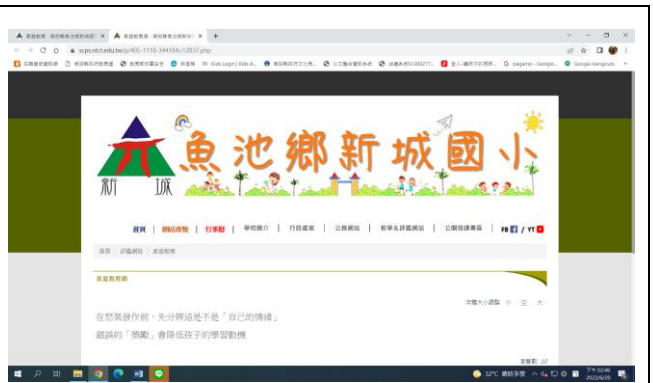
scps.ntct.edu.tw/p/406-1118-344184,r1287.php

新城

魚池鄉新城國小

首頁 | 網站導覽 | 行事曆 | 學校簡介 | 行政處室 | 公務網站 | 教學&評鑑網站 | 公開授課專區 | FB / YT

首頁 / 評鑑網站 / 家庭教育

家庭教育網

字體大小選擇 小 中 大

在怒氣發作前，先分辨這是不是「自己的情緒」

錯誤的「獎勵」會降低孩子的學習動機

瀏覽數: 20

32°C 晴時多雲

下午 02:46
2022/6/20